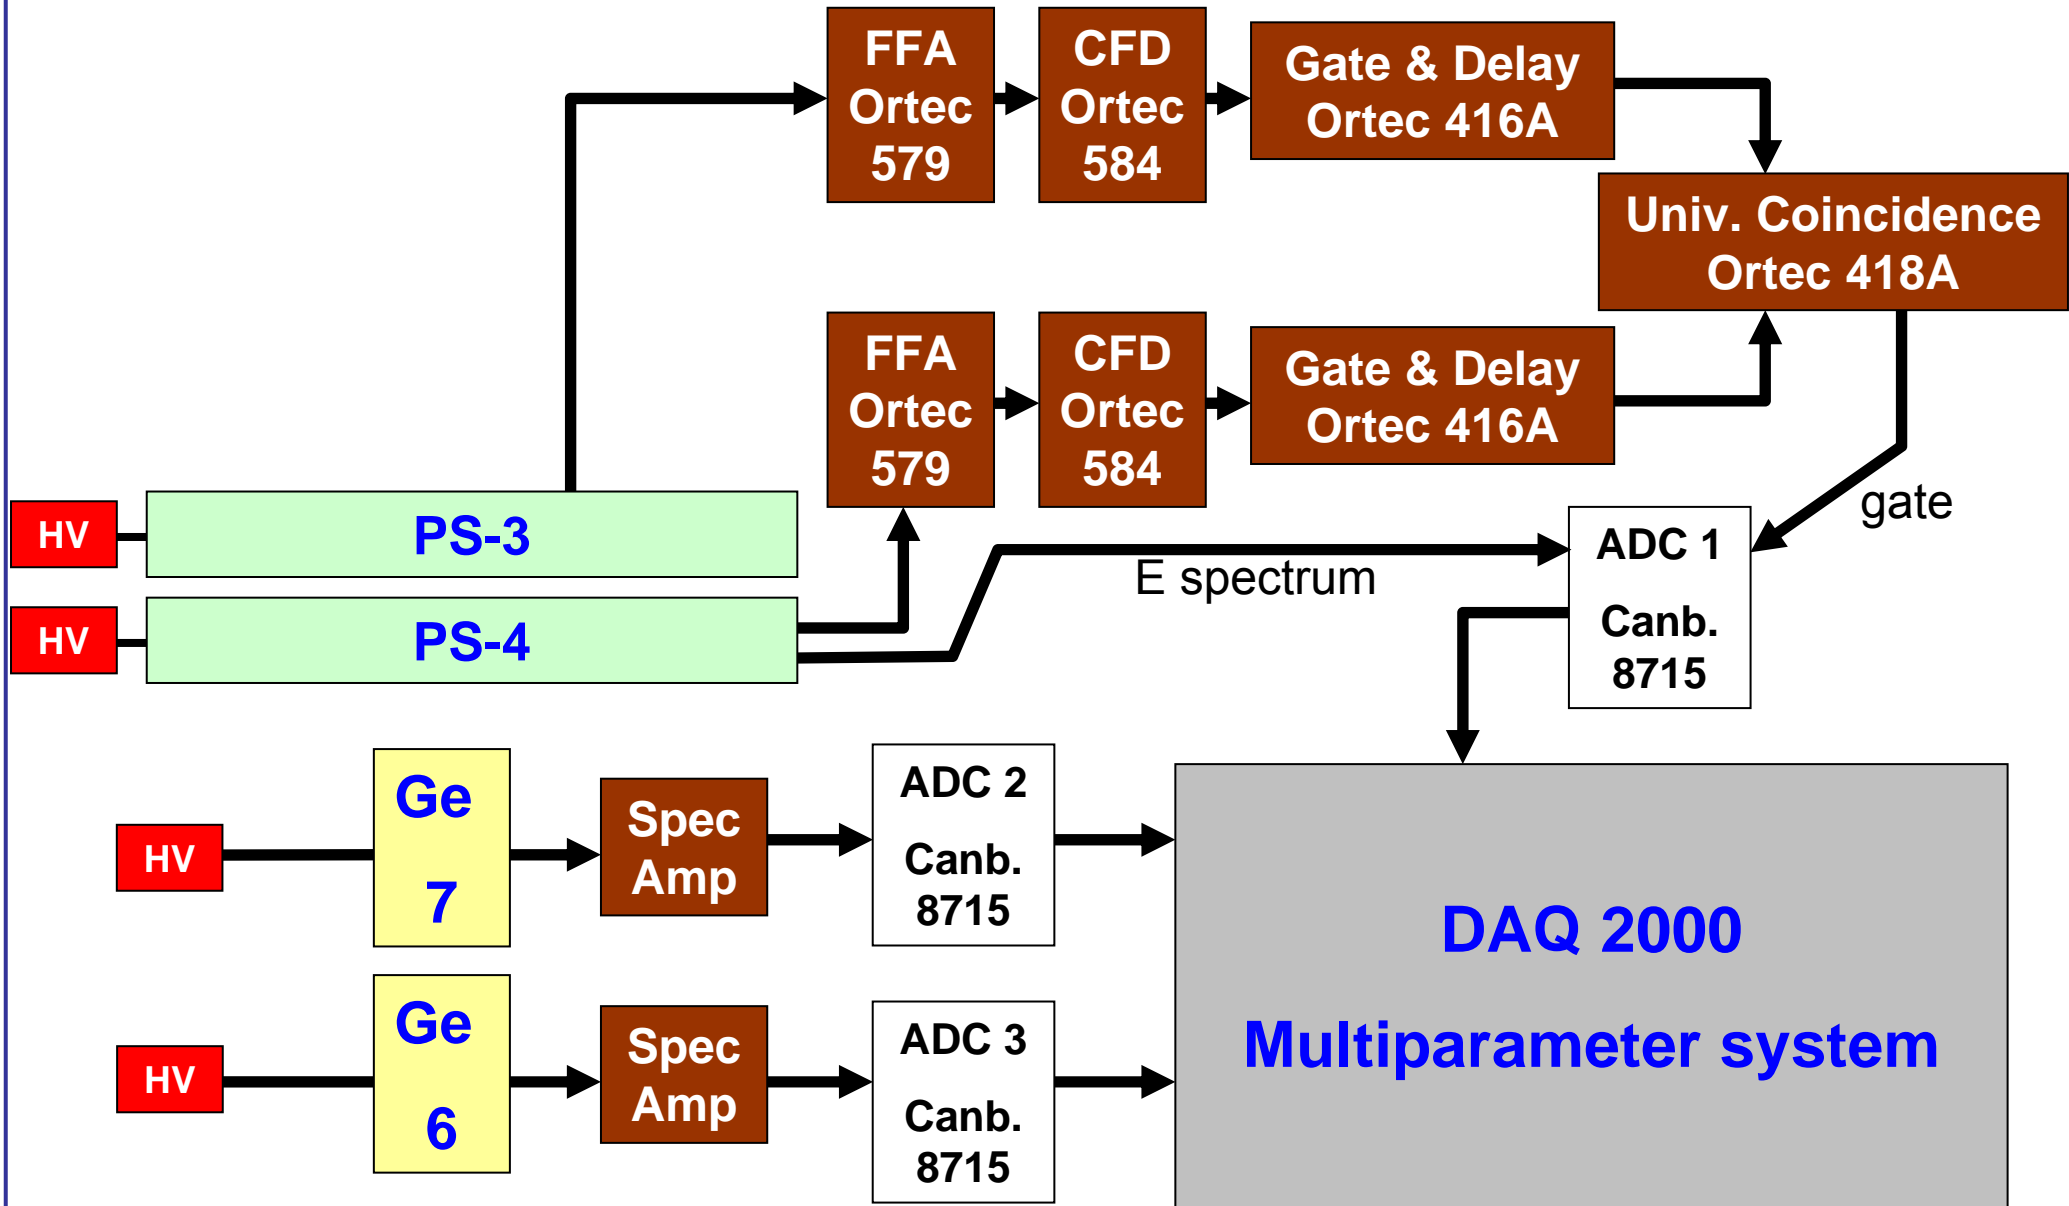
FFA Ortec 579

CFD Ortec 584

Gate & Delay Ortec 416A

Univ. Coincidence Ortec 418A

FFA Ortec 579

CFD Ortec 584

Gate & Delay Ortec 416A

gate

HV

PS-3

ADC 1

Canb. 8715

E spectrum

HV

PS-4

HV

Ge

7

Spec Amp

ADC 2

Canb. 8715

DAQ 2000

Multiparameter system

HV

Ge

6

Spec Amp

ADC 3

Canb. 8715